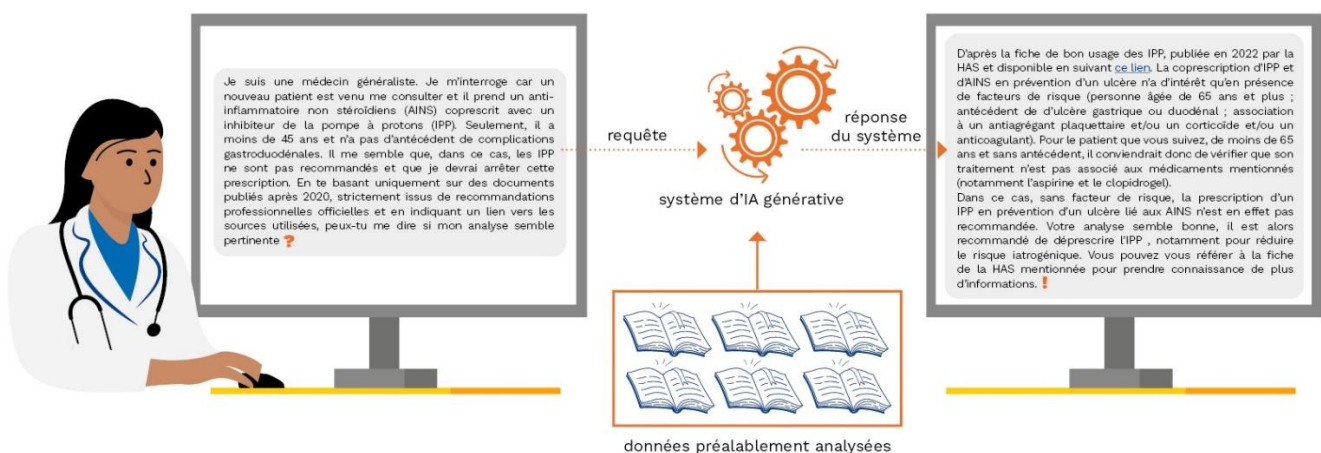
Je suis une médecin généraliste. Je m'interroge car un nouveau patient est venu me consulter et il prend un anti-inflammatoire non stéroïdiens (AINS) coprescrit avec un inhibiteur de la pompe à protons (IPP). Seulement, il a moins de 45 ans et n'a pas d'antécédent de complications gastroduodénales. Il me semble que, dans ce cas, les IPP ne sont pas recommandés et que je devrai arrêter cette prescription. En te basant uniquement sur des documents publiés après 2020, strictement issus de recommandations professionnelles officielles et en indiquant un lien vers les sources utilisées, peux-tu me dire si mon analyse semble pertinente ?

requête

système d'IA générative

réponse du système

D'après la fiche de bon usage des IPP, publiée en 2022 par la HAS et disponible en suivant ce lien. La coprescription d'IPP et d'AINS en prévention d'un ulcère n'a d'intérêt qu'en présence de facteurs de risque (personne âgée de 65 ans et plus ; antécédent de d'ulcère gastrique ou duodénal ; association à un antiagrégant plaquettaire et/ou un corticoïde et/ou un anticoagulant). Pour le patient que vous suivez, de moins de 65 ans et sans antécédent, il conviendrait donc de vérifier que son traitement n'est pas associé aux médicaments mentionnés (notamment l'aspirine et le clopidrogel).
Dans ce cas, sans facteur de risque, la prescription d'un IPP en prévention d'un ulcère lié aux AINS n'est en effet pas recommandée. Votre analyse semble bonne, il est alors recommandé de déprescrire l'IPP , notamment pour réduire le risque iatrogénique. Vous pouvez vous référer à la fiche de la HAS mentionnée pour prendre connaissance de plus d'informations. !

données préalablement analysées